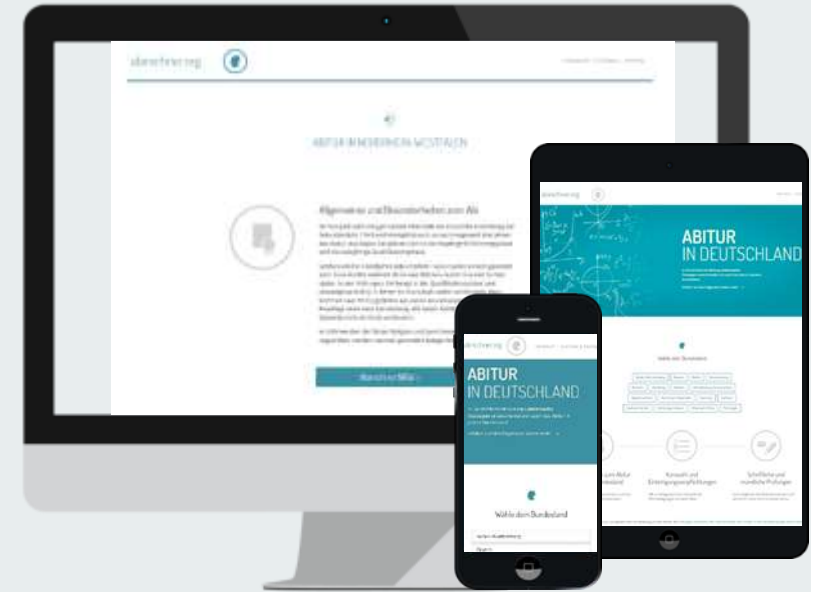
abiturfahrer.org

ABITUR IN NORDRHEIN-WESTFALEN

Allgemeines und Besonderheiten zum Abi

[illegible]

ABITUR IN DEUTSCHLAND

Wähle dein Bundesland

ABITUR IN DEUTSCHLAND

Wähle dein Bundesland

Kurswahl und Belegungsverpflichtungen

Schriftliche und mündliche Prüfungen